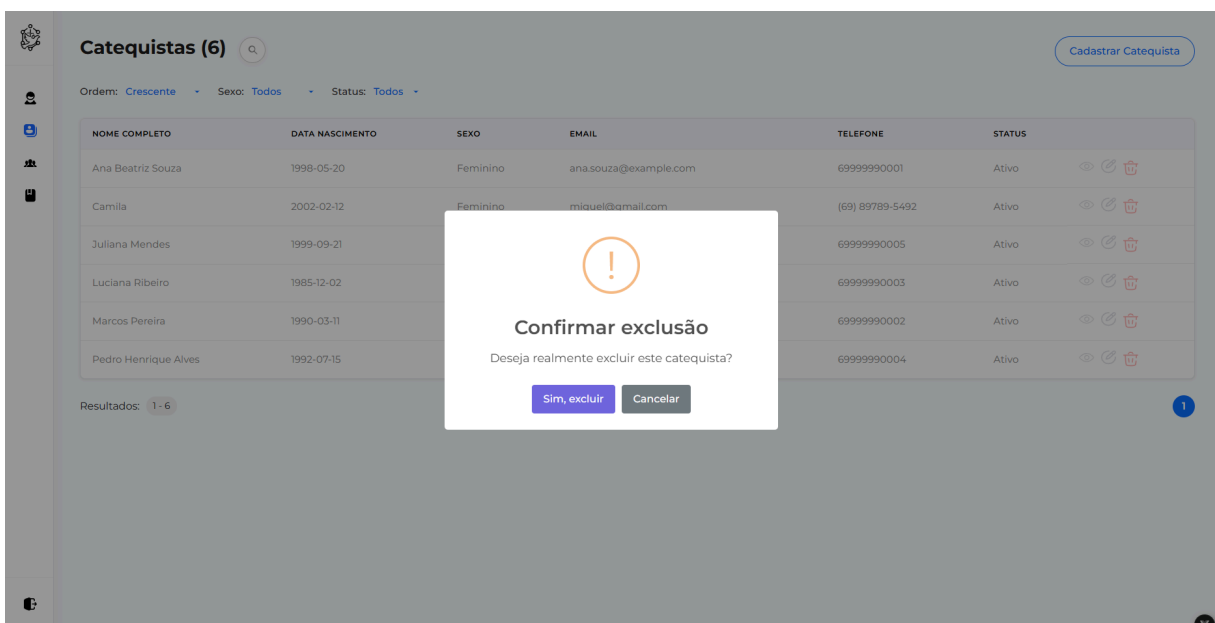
Catequistas (6)

Cadastrar Catequista

Ordem: Crescente Sexo: Todos Status: Todos

| NOME COMPLETO | DATA NASCIMENTO | SEXO | EMAIL | TELEFONE | STATUS |
|---|---|---|---|---|---|
| Ana Beatriz Souza | 1998-05-20 | Feminino | ana.souza@example.com | 69999990001 | Ativo |
| Camila | 2002-02-12 | Feminino | miguel@gmail.com | (69) 89789-5492 | Ativo |
| Juliana Mendes | 1999-09-21 | | | 69999990005 | Ativo |
| Luciana Ribeiro | 1985-12-02 | | | 69999990003 | Ativo |
| Marcos Pereira | 1990-03-11 | | | 69999990002 | Ativo |
| Pedro Henrique Alves | 1992-07-15 | | | 69999990004 | Ativo |

Resultados: 1 - 6

1

!

Confirmar exclusão

Deseja realmente excluir este catequista?

Sim, excluir Cancelar